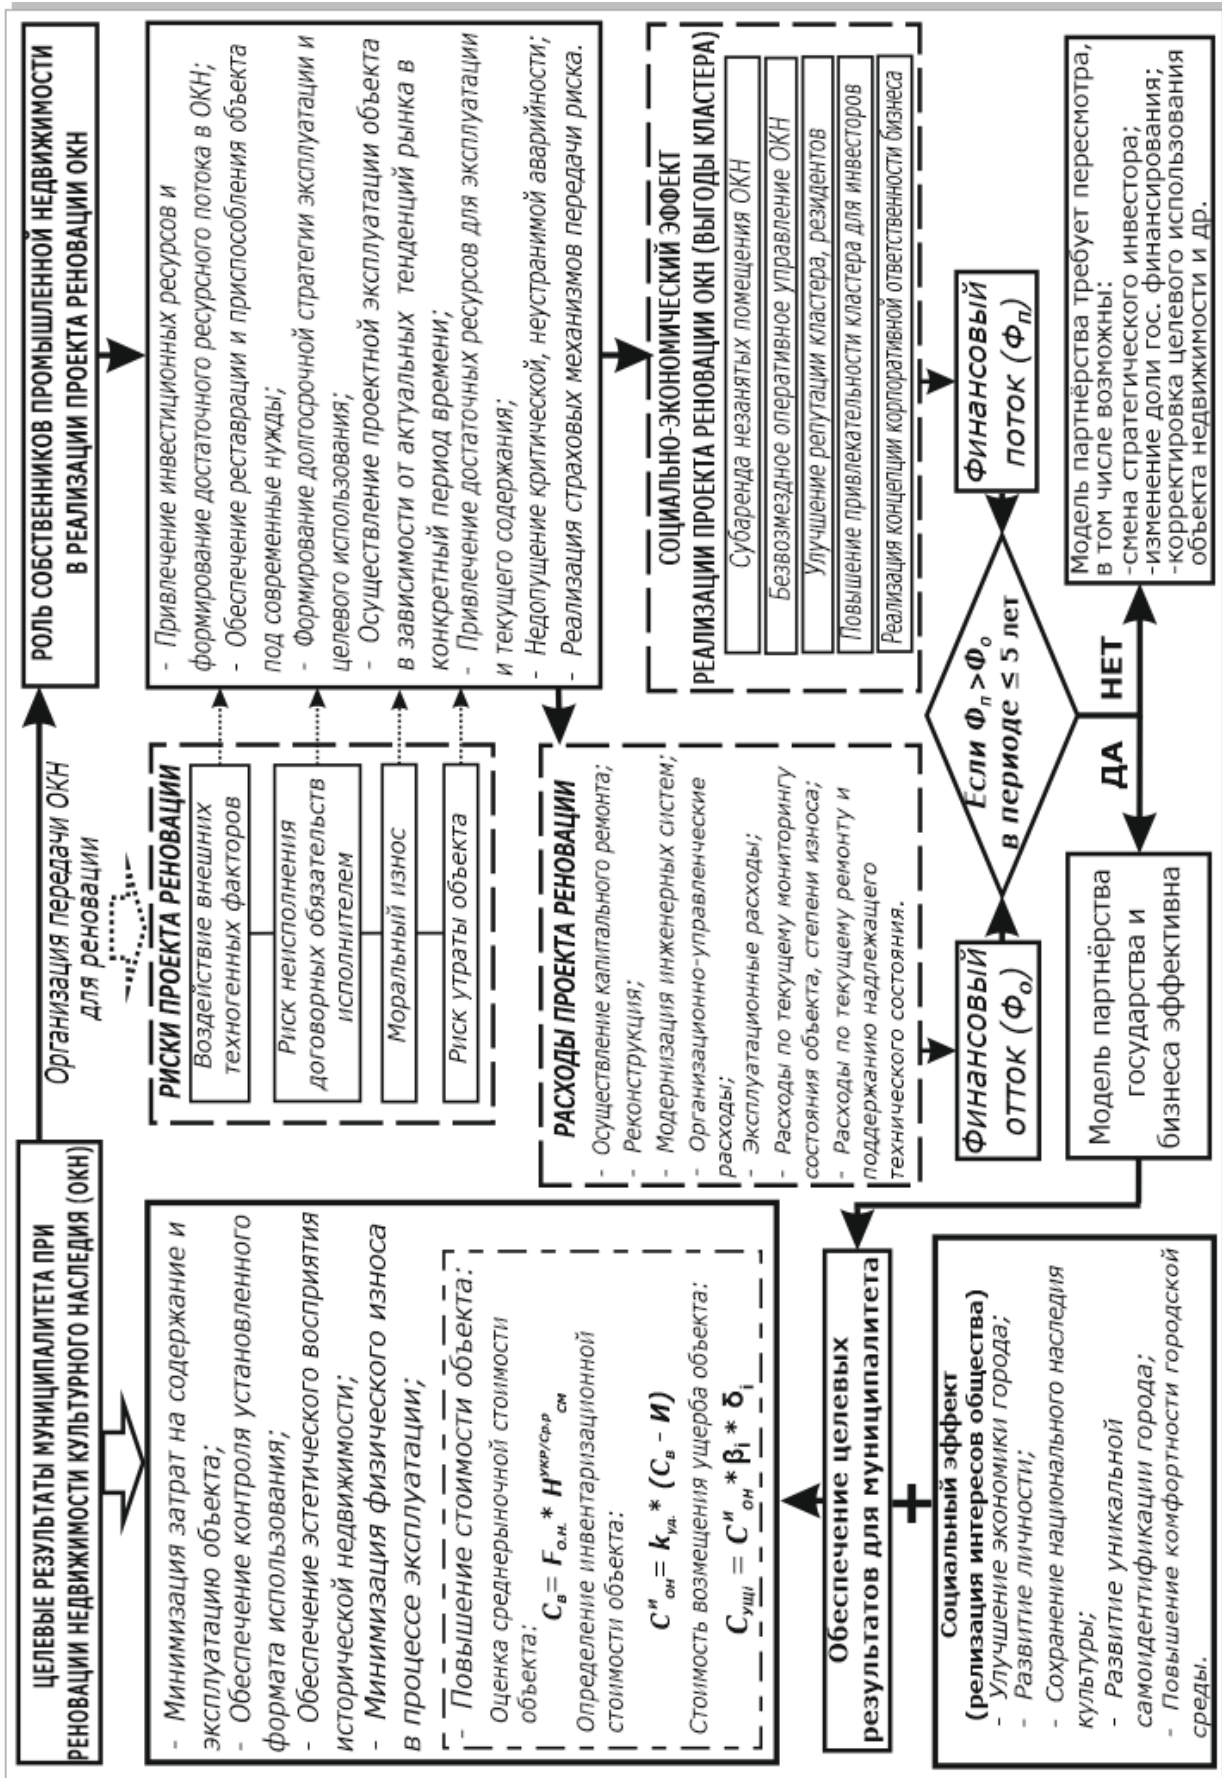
ЦЕЛЕВЫЕ РЕЗУЛЬТАТЫ МУНИЦИПАЛИТЕТА ПРИ РЕНОВАЦИИ НЕДВИЖИМОСТИ КУЛЬТУРНОГО НАСЛЕДИЯ (ОКН)

- Минимизация затрат на содержание и эксплуатацию объекта;
- Обеспечение контроля установленного формата использования;
- Обеспечение эстетического восприятия исторической недвижимости;
- Минимизация физического износа в процессе эксплуатации;

- Повышение стоимости объекта:
Оценка среднерыночной стоимости объекта:
$C_в = F_{о.н.} * H^{УКР/Ср.р}_{см}$
Определение инвентаризационной стоимости объекта:
$C^и_{он} = k_{уд.} * (C_в - И)$
Стоимость возмещения ущерба объекта:
$C_{ущi} = C^и_{он} * \beta_i * \delta_i$

Организация передачи ОКН для реновации

РОЛЬ СОБСТВЕННИКОВ ПРОМЫШЛЕННОЙ НЕДВИЖИМОСТИ В РЕАЛИЗАЦИИ ПРОЕКТА РЕНОВАЦИИ ОКН

- Привлечение инвестиционных ресурсов и формирование достаточного ресурсного потока в ОКН;
- Обеспечение реставрации и приспособления объекта под современные нужды;
- Формирование долгосрочной стратегии эксплуатации и целевого использования;
- Осуществление проектной эксплуатации объекта в зависимости от актуальных тенденций рынка в конкретный период времени;
- Привлечение достаточных ресурсов для эксплуатации и текущего содержания;
- Недопущение критической, неустранимой аварийности;
- Реализация страховых механизмов передачи риска.

РИСКИ ПРОЕКТА РЕНОВАЦИИ
Воздействие внешних техногенных факторов
Риск неисполнения договорных обязательств исполнителем
Моральный износ
Риск утраты объекта

СОЦИАЛЬНО-ЭКОНОМИЧЕСКИЙ ЭФФЕКТ РЕАЛИЗАЦИИ ПРОЕКТА РЕНОВАЦИИ ОКН (ВЫГОДЫ КЛАСТЕРА)
Субаренда незанятых помещения ОКН
Безвозмездное оперативное управление ОКН
Улучшение репутации кластера, резидентов
Повышение привлекательности кластера для инвесторов
Реализация концепции корпоративной ответственности бизнеса

РАСХОДЫ ПРОЕКТА РЕНОВАЦИИ
- Осуществление капитального ремонта;
- Реконструкция;
- Модернизация инженерных систем;
- Организационно-управленческие расходы;
- Эксплуатационные расходы;
- Расходы по текущему мониторингу состояния объекта, степени износа;
- Расходы по текущему ремонту и поддержанию надлежащего технического состояния.

Финансовый отток ($Ф_о$)

Финансовый поток ($Ф_п$)

Если $Ф_п > Ф_о$ в периоде ≤ 5 лет

ДА

НЕТ

Модель партнёрства государства и бизнеса эффективна

Модель партнёрства требует пересмотра, в том числе возможны:
-смена стратегического инвестора;
-изменение доли гос. финансирования;
-корректировка целевого использования объекта недвижимости и др.

Обеспечение целевых результатов для муниципалитета

+

Социальный эффект (релизация интересов общества)
- Улучшение экономики города;
- Развитие личности;
- Сохранение национального наследия культуры;
- Развитие уникальной самоидентификации города;
- Повышение комфортности городской среды.